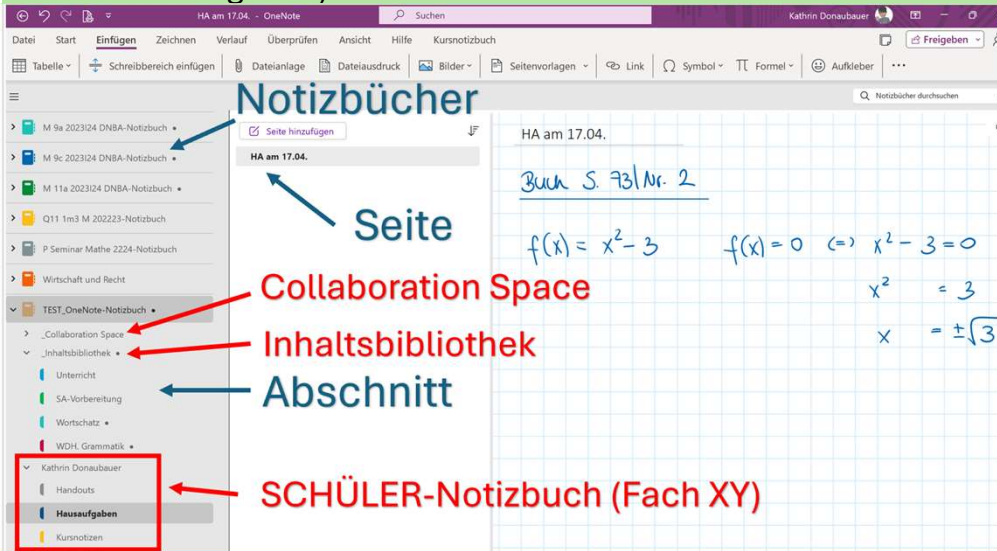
HA am 17.04. - OneNote

Suchen

Kathrin Donaubauer

Datei Start Einfügen Zeichnen Verlauf Überprüfen Ansicht Hilfe Kursnotizbuch

Freigeben

Tabelle Schreibbereich einfügen Dateianlage Dateiausdruck Bilder Seitenvorlagen Link Symbol Formel Aufkleber ···

Notizbücher durchsuchen

Notizbücher

M 9a 2023|24 DNBA-Notizbuch

M 9c 2023|24 DNBA-Notizbuch

M 11a 2023|24 DNBA-Notizbuch

Q11 1m3 M 222023-Notizbuch

P Seminar Mathe 2224-Notizbuch

Wirtschaft und Recht

TEST_OneNote-Notizbuch

_Collaboration Space

_Inhaltsbibliothek

Unterricht

SA-Vorbereitung

Wortschatz

WDH. Grammatik

Kathrin Donaubauer

Handouts

Hausaufgaben

Kursnotizen

Seite hinzufügen

HA am 17.04.

Seite

Collaboration Space

Inhaltsbibliothek

Abschnitt

SCHÜLER-Notizbuch (Fach XY)

HA am 17.04.

Buch S. 73 | Nr. 2

$f(x) = x^2 - 3$ $f(x) = 0 \iff x^2 - 3 = 0$

$x^2 = 3$

$x = \pm\sqrt{3}$